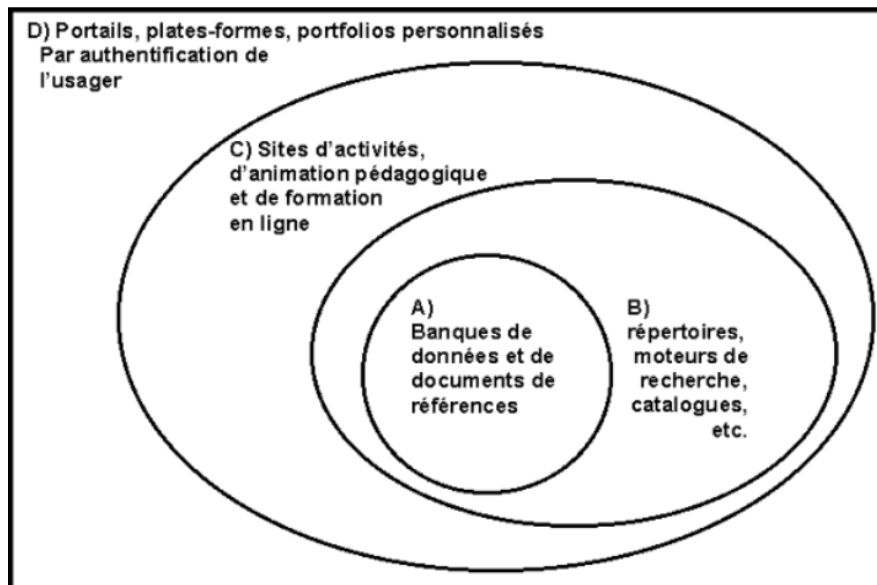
D) Portails, plates-formes, portfolios personnalisés
Par authentification de l'usager

C) Sites d'activités, d'animation pédagogique et de formation en ligne

A) Banques de données et de documents de références

B) répertoires, moteurs de recherche, catalogues, etc.